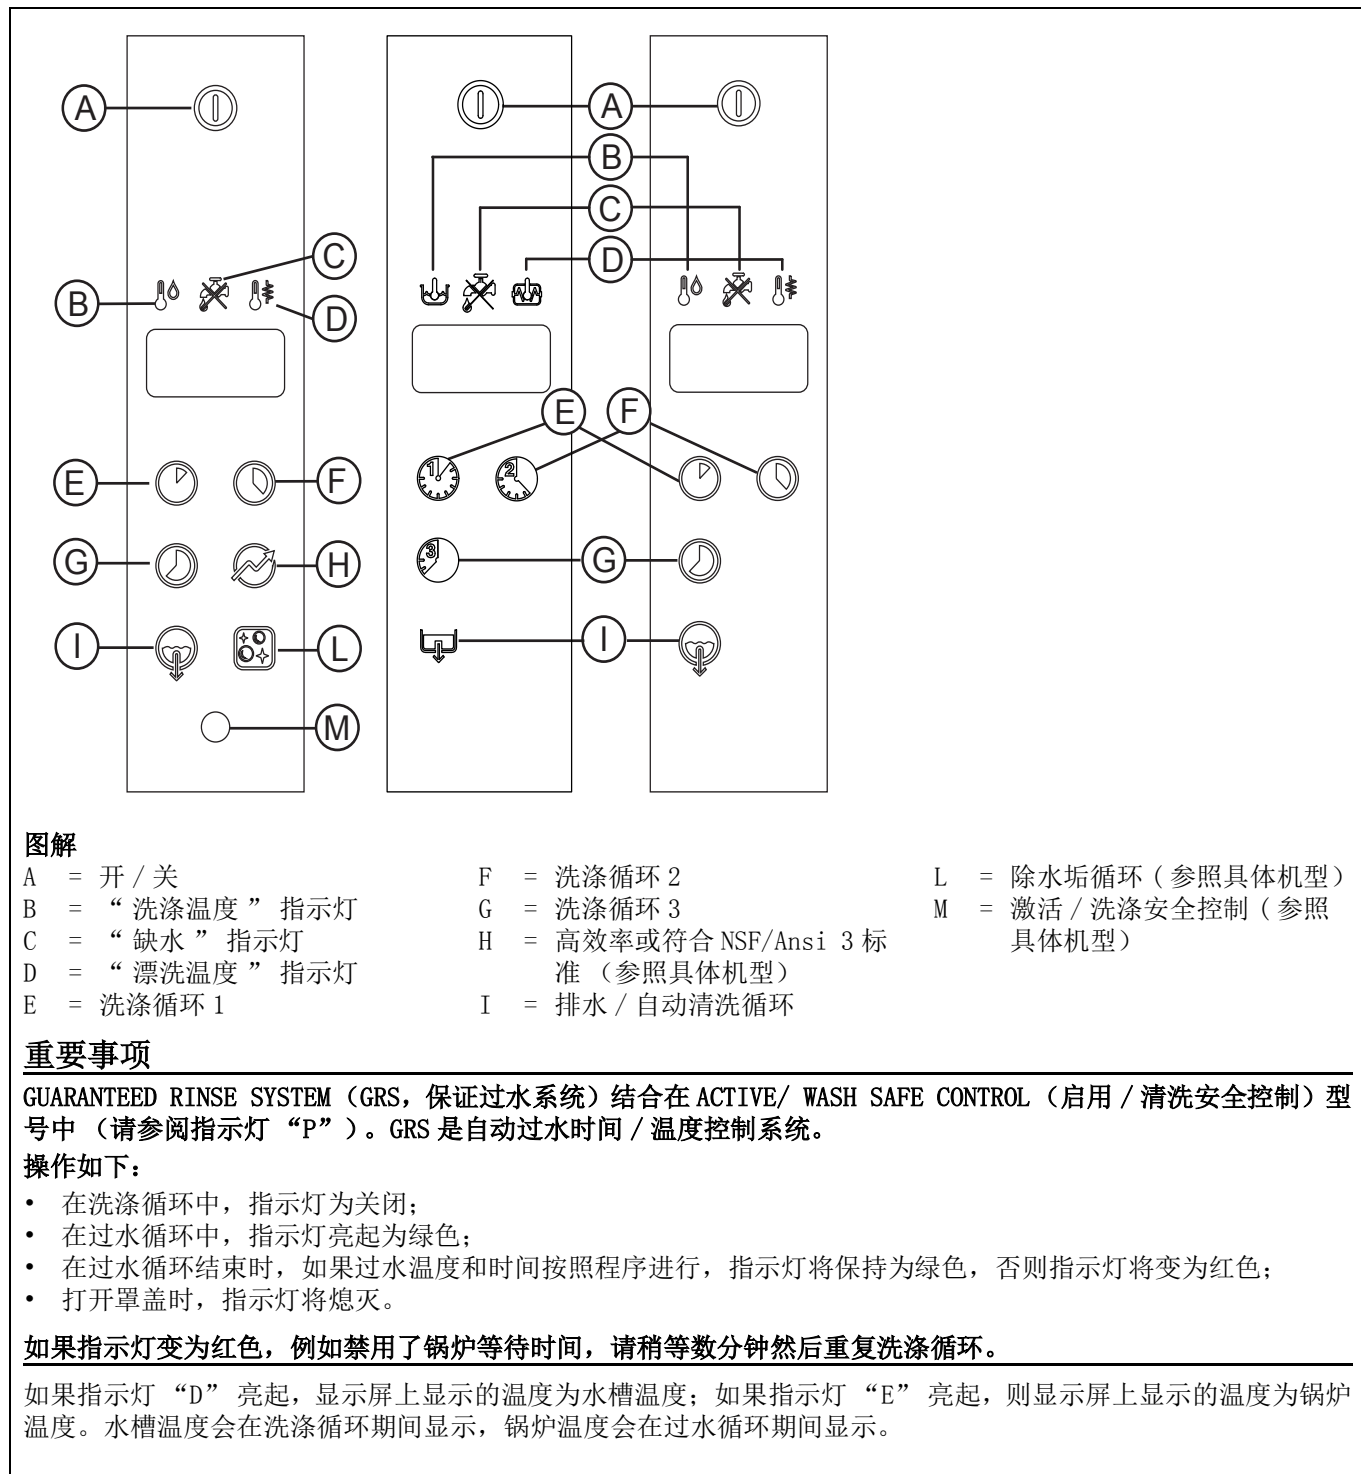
A

A

B

C

C

D

B

D

E

F

E

F

G

H

G

I

L

I

M

图解

A = 开 / 关
B = “ 洗涤温度 ” 指示灯
C = “ 缺水 ” 指示灯
D = “ 漂洗温度 ” 指示灯
E = 洗涤循环 1

F = 洗涤循环 2
G = 洗涤循环 3
H = 高效率或符合 NSF/Ansi 3 标准 （参照具体机型）
I = 排水 / 自动清洗循环

L = 除水垢循环（参照具体机型）
M = 激活 / 洗涤安全控制（参照具体机型）

重要事项

GUARANTEED RINSE SYSTEM（GRS，保证过水系统）结合在 ACTIVE/ WASH SAFE CONTROL（启用 / 清洗安全控制）型号中 （请参阅指示灯 “P”）。GRS 是自动过水时间 / 温度控制系统。

操作如下：

• 在洗涤循环中，指示灯为关闭；
• 在过水循环中，指示灯亮起为绿色；
• 在过水循环结束时，如果过水温度和时间按照程序进行，指示灯将保持为绿色，否则指示灯将变为红色；
• 打开罩盖时，指示灯将熄灭。

如果指示灯变为红色，例如禁用了锅炉等待时间，请稍等数分钟然后重复洗涤循环。

如果指示灯 “D” 亮起，显示屏上显示的温度为水槽温度；如果指示灯 “E” 亮起，则显示屏上显示的温度为锅炉温度。水槽温度会在洗涤循环期间显示，锅炉温度会在过水循环期间显示。